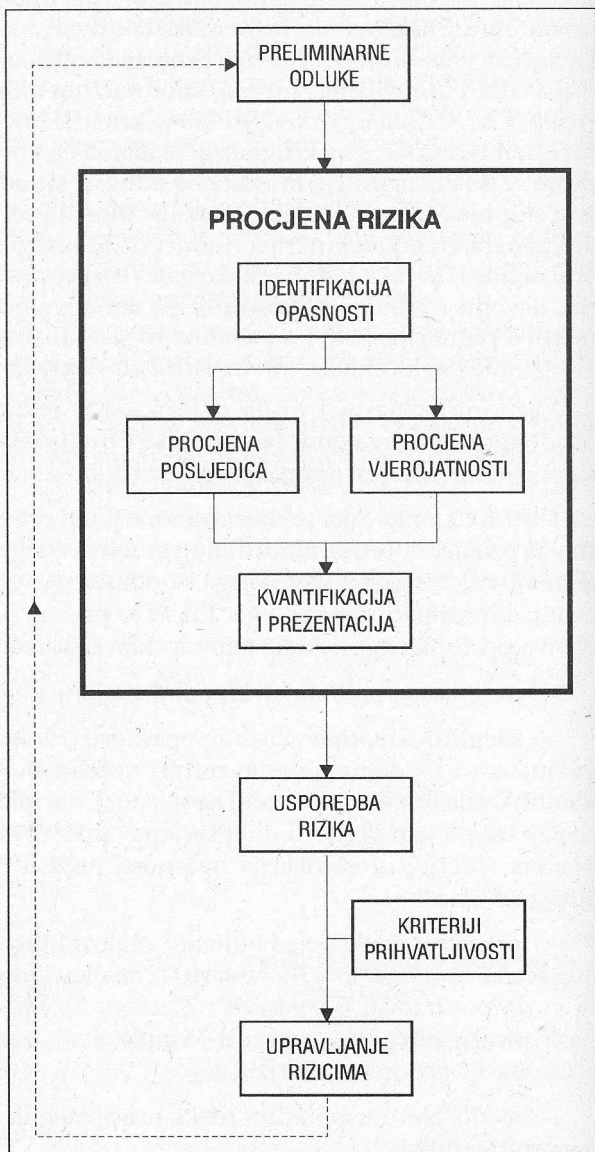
PRELIMINARNE ODLUKE

PROCJENA RIZIKA

IDENTIFIKACIJA OPASNOSTI

PROCJENA POSLJEDICA

PROCJENA VJEROJATNOSTI

KVANTIFIKACIJA I PREZENTACIJA

USPOREDBA RIZIKA

KRITERIJI PRIHVATLJIVOSTI

UPRAVLJANJE RIZICIMA